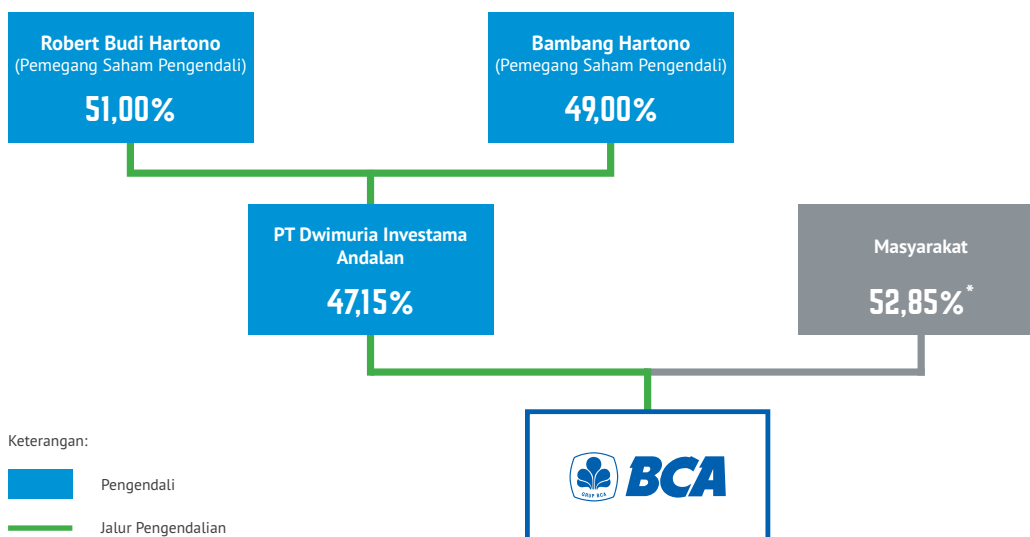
Robert Budi Hartono
(Pemegang Saham Pengendali)
51,00%

Bambang Hartono
(Pemegang Saham Pengendali)
49,00%

PT Dwimuria Investama Andalan
47,15%

Masyarakat
52,85%*

GRUP BCA
BCA

Keterangan:

Pengendali

Jalur Pengendalian